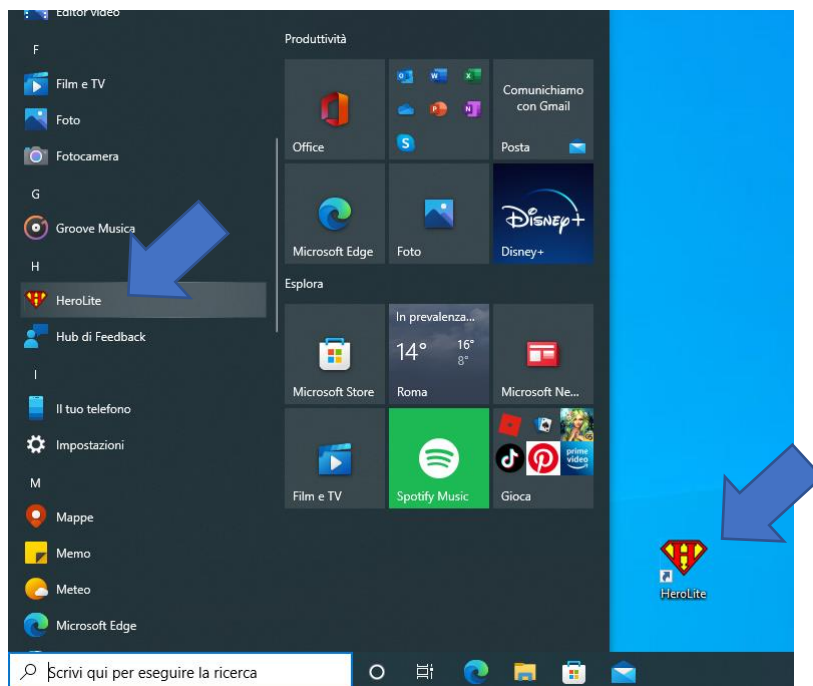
Editor video
F
Film e TV
Foto
Fotocamera
G
Groove Musica
H
HeroLite
Hub di Feedback
I
Il tuo telefono
Impostazioni
M
Mappe
Memo
Meteo
Microsoft Edge

Produttività
Office
Comunichiamo con Gmail
Posta
Microsoft Edge
Foto
Disney+
Disney+
Esplora
Microsoft Store
In prevalenza...
14°
16°
8°
Roma
Microsoft Ne...
Film e TV
Spotify Music
prime video
Gioca

HeroLite

Scrivi qui per eseguire la ricerca